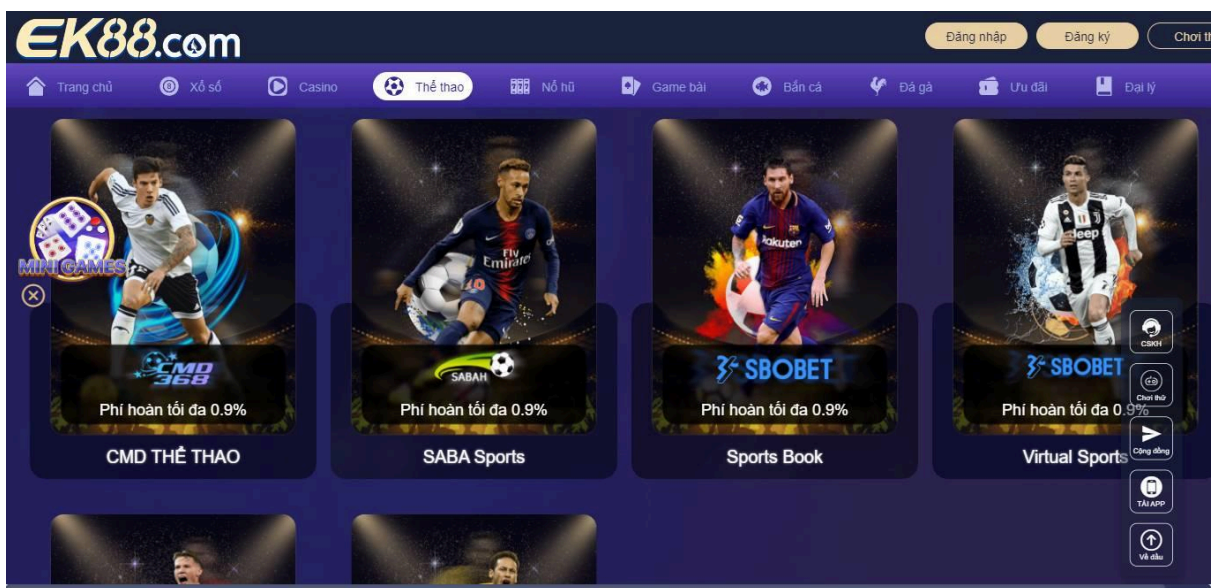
EK88.com

Đăng nhập Đăng ký Chơi th

Trang chủ Xổ số Casino Thể thao Nổ hũ Game bài Bắn cá Đá gà Ưu đãi Đại lý

MINI GAMES

CMD 368
Phí hoàn tối đa 0.9%
CMD THỂ THAO

SABAH
Phí hoàn tối đa 0.9%
SABA Sports

SBOBET
Phí hoàn tối đa 0.9%
Sports Book

SBOBET
Phí hoàn tối đa 0.9%
Virtual Sports

CSKH
Chơi thử
Cộng đồng
TẢI APP
Về đầu